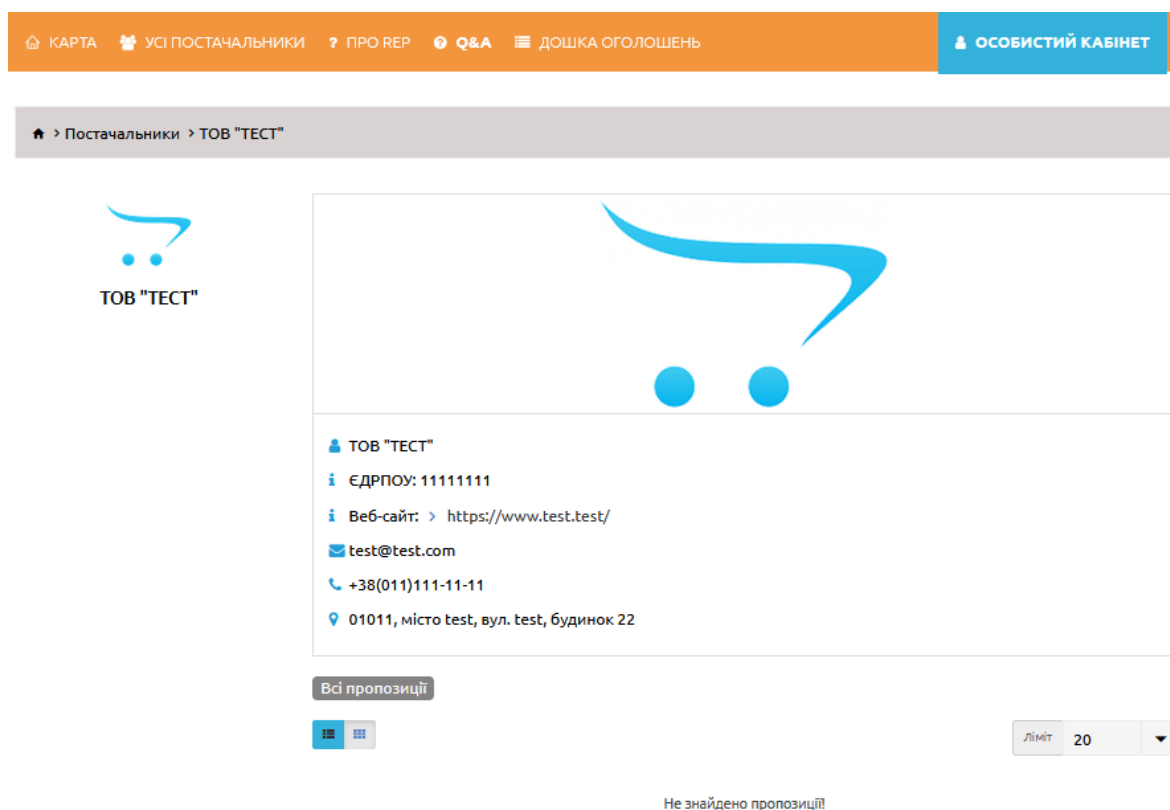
КАРТА УСІ ПОСТАЧАЛЬНИКИ ? ПРО REP Q&A ДОШКА ОГОЛОШЕНЬ ОСОБИСТИЙ КАБІНЕТ

> Постачальники > ТОВ "ТЕСТ"

ТОВ "ТЕСТ"

ТОВ "ТЕСТ"

ЄДРПОУ: 11111111

Веб-сайт: > https://www.test.test/

test@test.com

+38(011)111-11-11

01011, місто test, вул. test, будинок 22

Всі пропозиції

Ліміт 20

Не знайдено пропозицій!